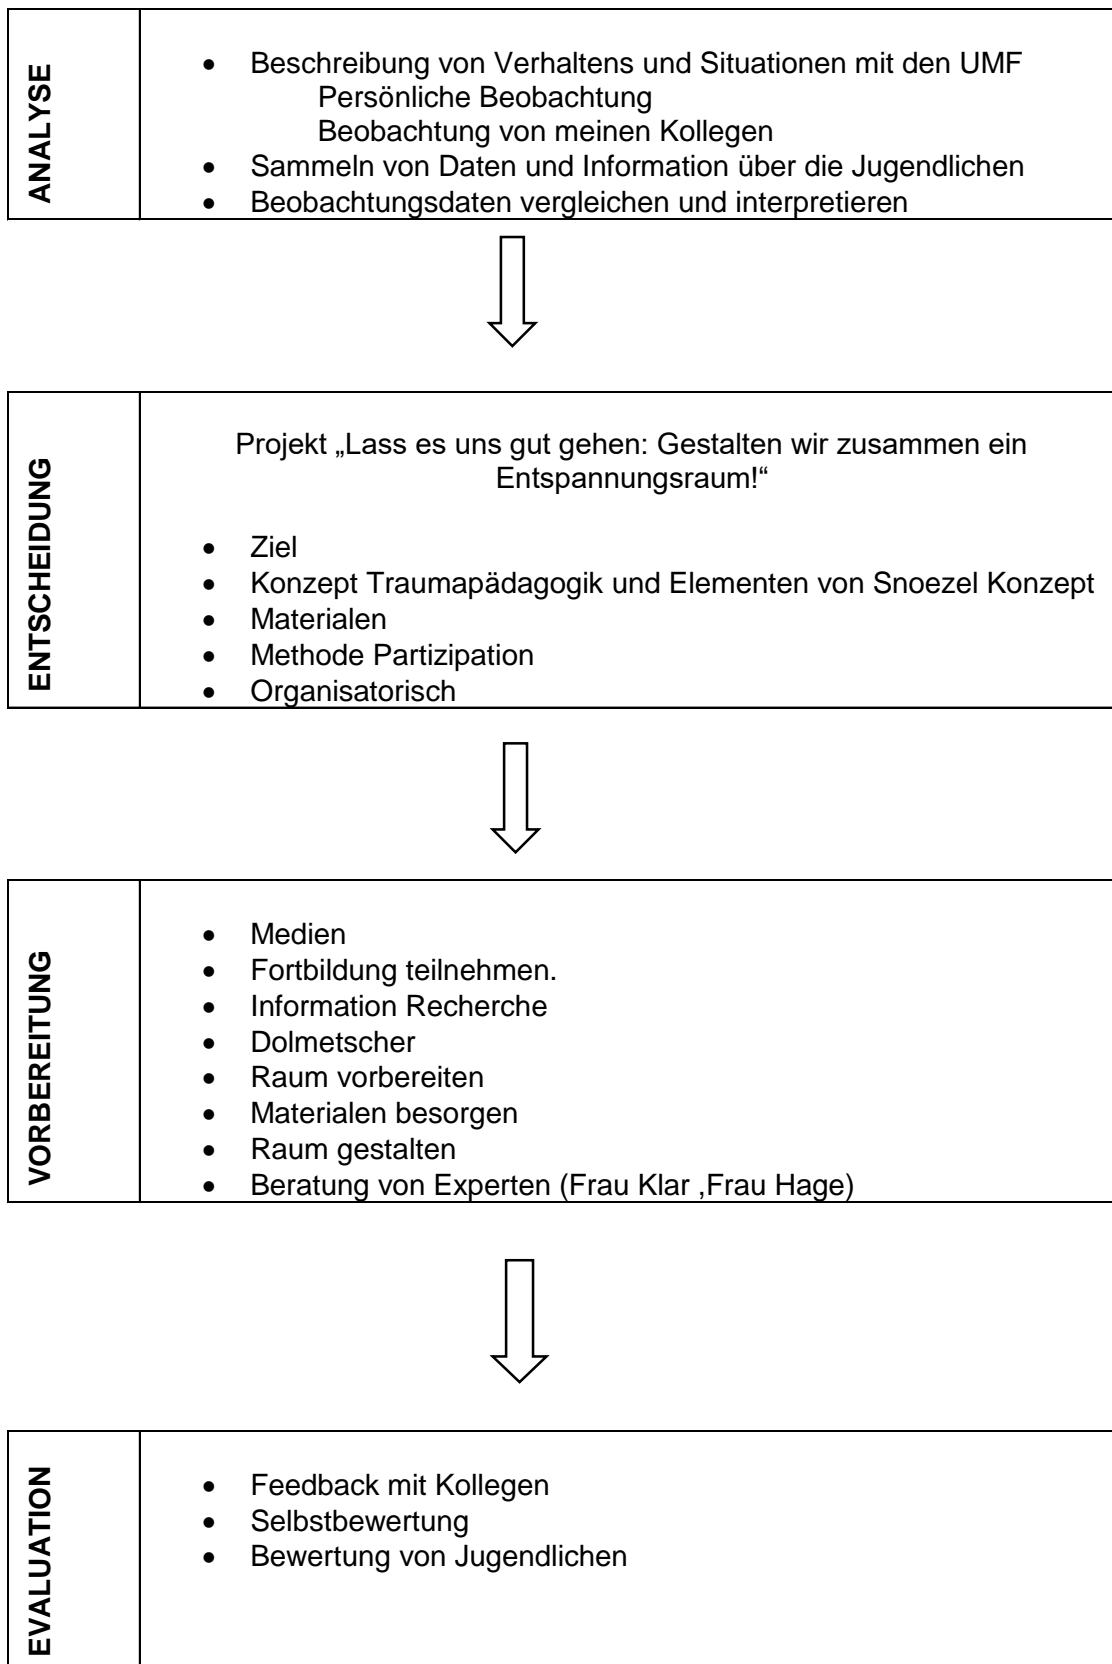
ANALYSE

- Beschreibung von Verhaltens und Situationen mit den UMF
  Persönliche Beobachtung
  Beobachtung von meinen Kollegen
- Sammeln von Daten und Information über die Jugendlichen
- Beobachtungsdaten vergleichen und interpretieren

ENTSCHEIDUNG

Projekt „Lass es uns gut gehen: Gestalten wir zusammen ein Entspannungsraum!"

- Ziel
- Konzept Traumapädagogik und Elementen von Snoezel Konzept
- Materialen
- Methode Partizipation
- Organisatorisch

VORBEREITUNG

- Medien
- Fortbildung teilnehmen.
- Information Recherche
- Dolmetscher
- Raum vorbereiten
- Materialen besorgen
- Raum gestalten
- Beratung von Experten (Frau Klar ,Frau Hage)

EVALUATION

- Feedback mit Kollegen
- Selbstbewertung
- Bewertung von Jugendlichen